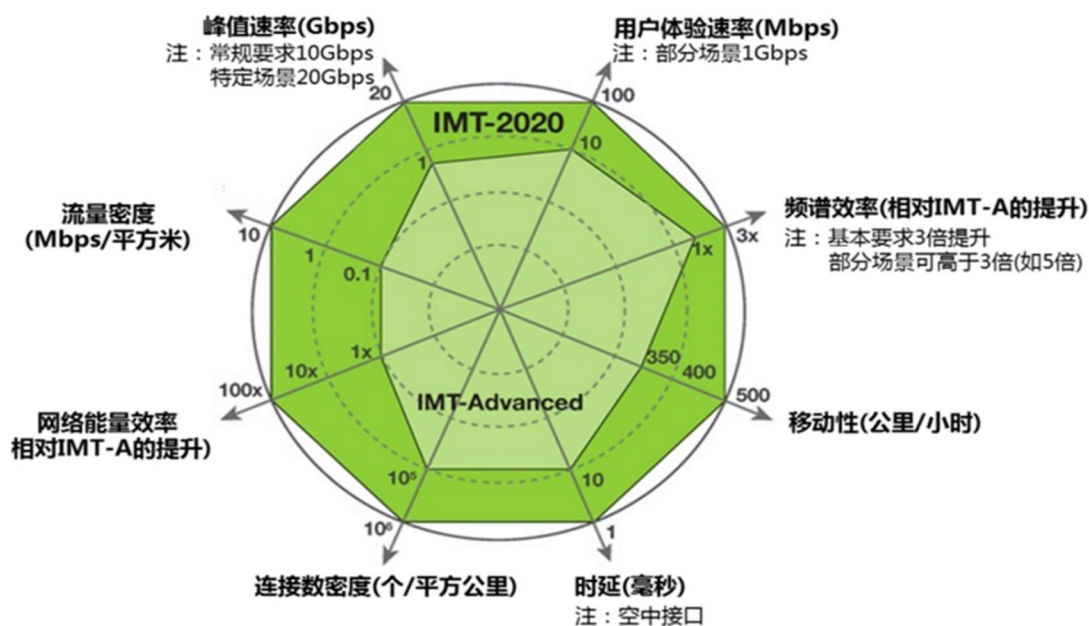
峰值速率(Gbps)
注：常规要求10Gbps
特定场景20Gbps

用户体验速率(Mbps)
注：部分场景1Gbps

IMT-2020

20
1
100
10

频谱效率(相对IMT-A的提升)
注：基本要求3倍提升
部分场景可高于3倍(如5倍)

3x
1x

流量密度
(Mbps/平方米)

10
1
0.1

350
400
500

移动性(公里/小时)

1x
10x
100x

网络能量效率
相对IMT-A的提升)

IMT-Advanced

$10^5$
$10^6$
10
1

连接数密度(个/平方公里)

时延(毫秒)
注：空中接口